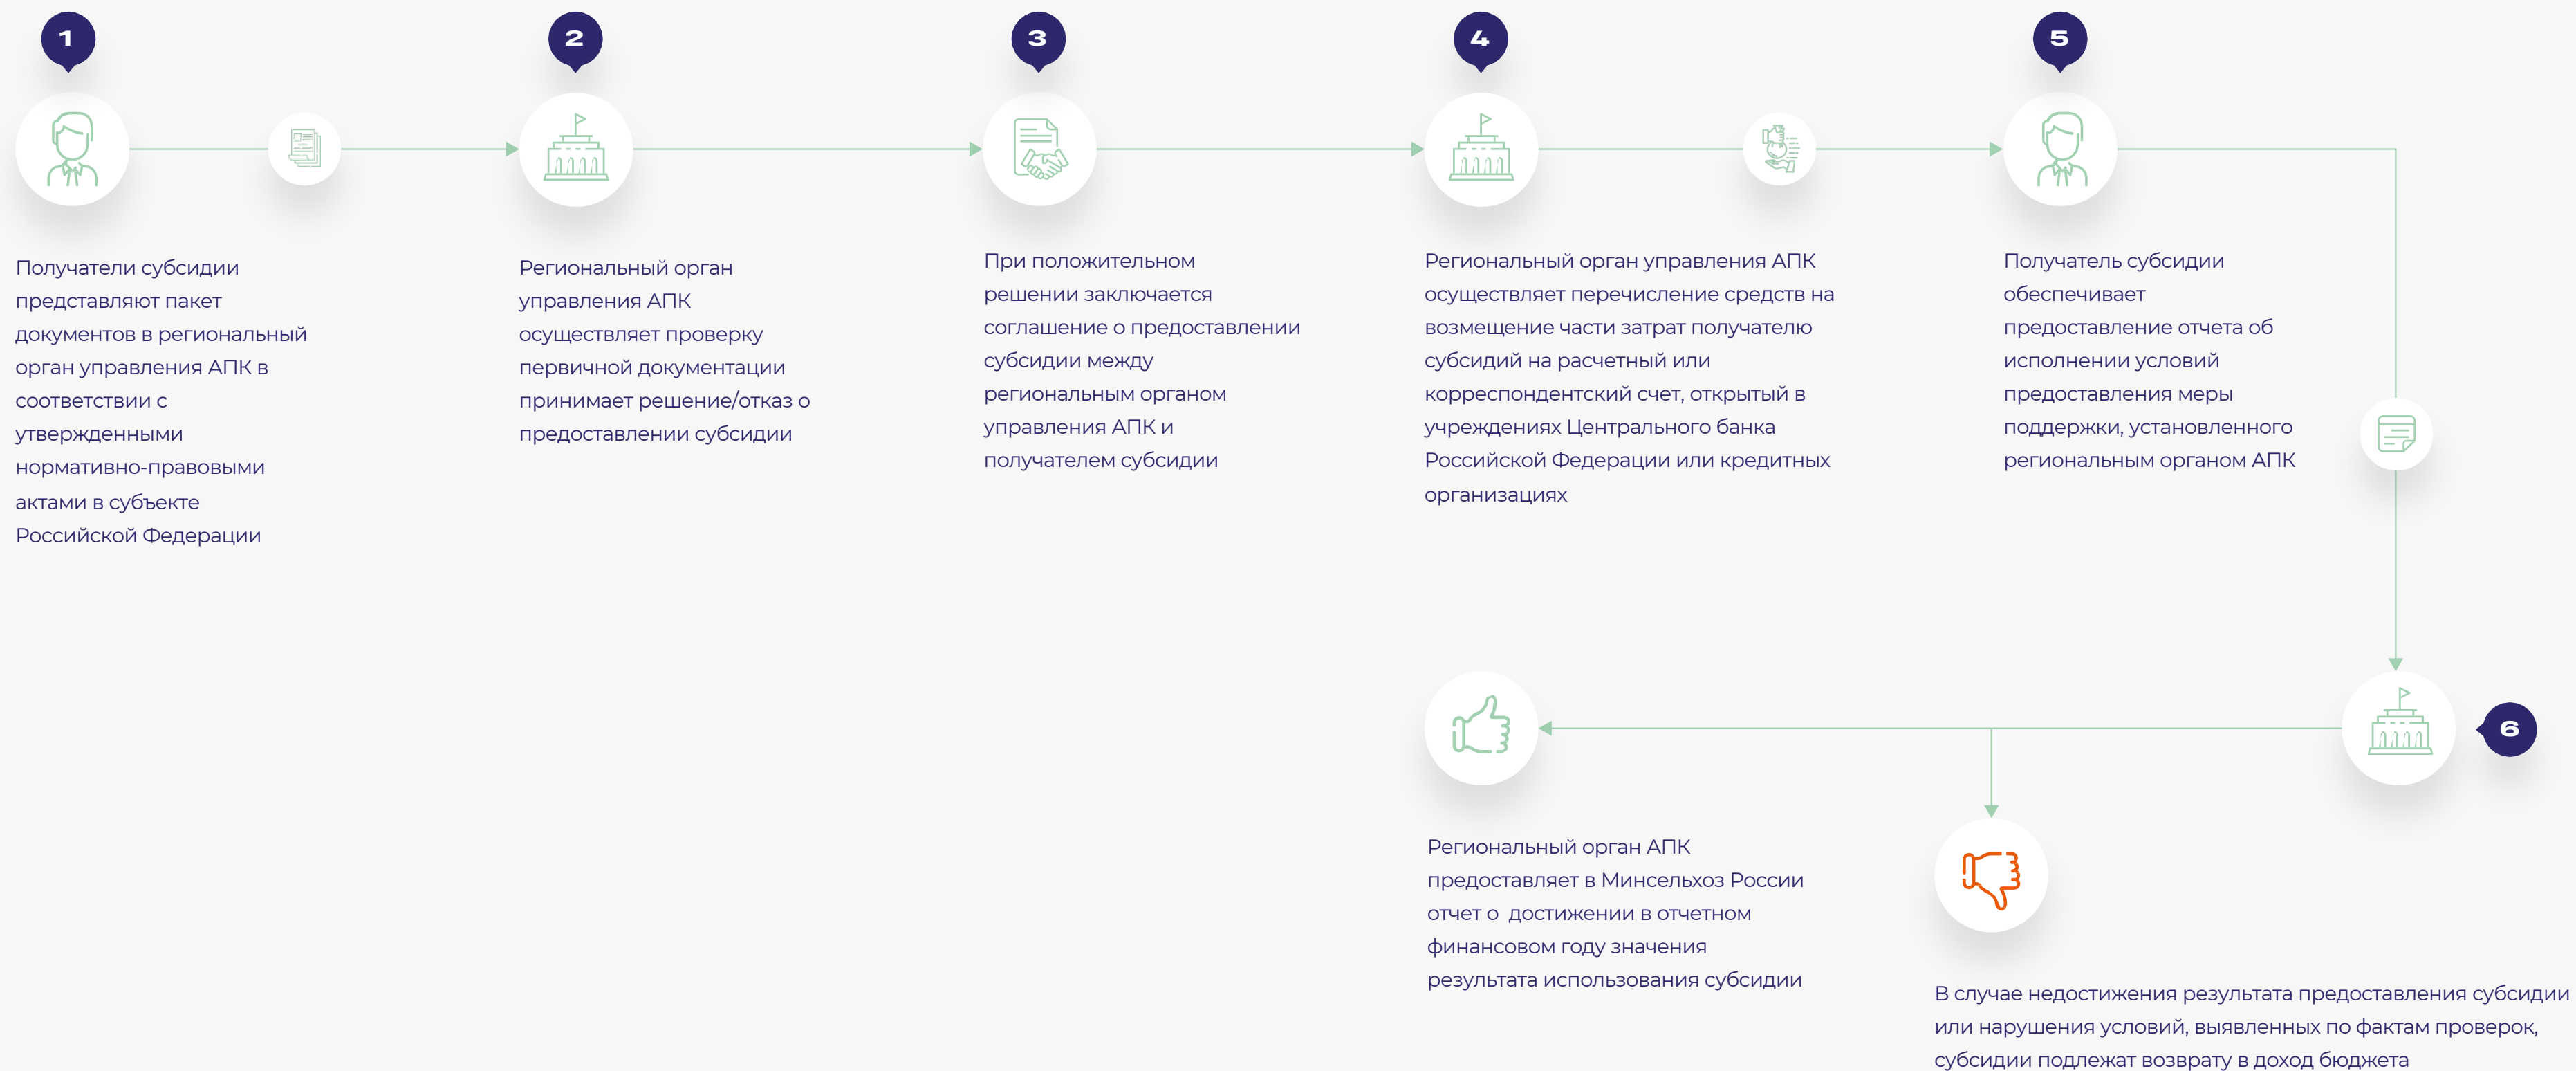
1

Получатели субсидии представляют пакет документов в региональный орган управления АПК в соответствии с утвержденными нормативно-правовыми актами в субъекте Российской Федерации

2

Региональный орган управления АПК осуществляет проверку первичной документации принимает решение/отказ о предоставлении субсидии

3

При положительном решении заключается соглашение о предоставлении субсидии между региональным органом управления АПК и получателем субсидии

4

Региональный орган управления АПК осуществляет перечисление средств на возмещение части затрат получателю субсидий на расчетный или корреспондентский счет, открытый в учреждениях Центрального банка Российской Федерации или кредитных организациях

5

Получатель субсидии обеспечивает предоставление отчета об исполнении условий предоставления меры поддержки, установленного региональным органом АПК

6

Региональный орган АПК предоставляет в Минсельхоз России отчет о достижении в отчетном финансовом году значения результата использования субсидии

В случае недостижения результата предоставления субсидии или нарушения условий, выявленных по фактам проверок, субсидии подлежат возврату в доход бюджета